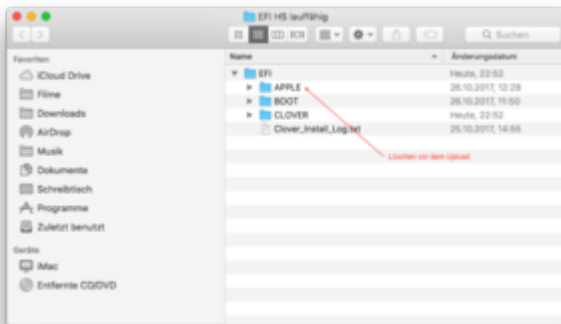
EFI HS lauffähig

Q Suchen

Favoriten
iCloud Drive
Filme
Downloads
AirDrop
Musik
Dokumente
Schreibtisch
Programme
Zuletzt benutzt

Geräte
iMac
Entfernte CD/DVD

| Name | Änderungsdatum |
|---|---|
| EFI | Heute, 22:52 |
| APPLE | 26.10.2017, 12:28 |
| BOOT | 26.10.2017, 11:50 |
| CLOVER | Heute, 22:52 |
| Clover_Install_Log.txt | 25.10.2017, 14:55 |

Löschen vor dem Upload